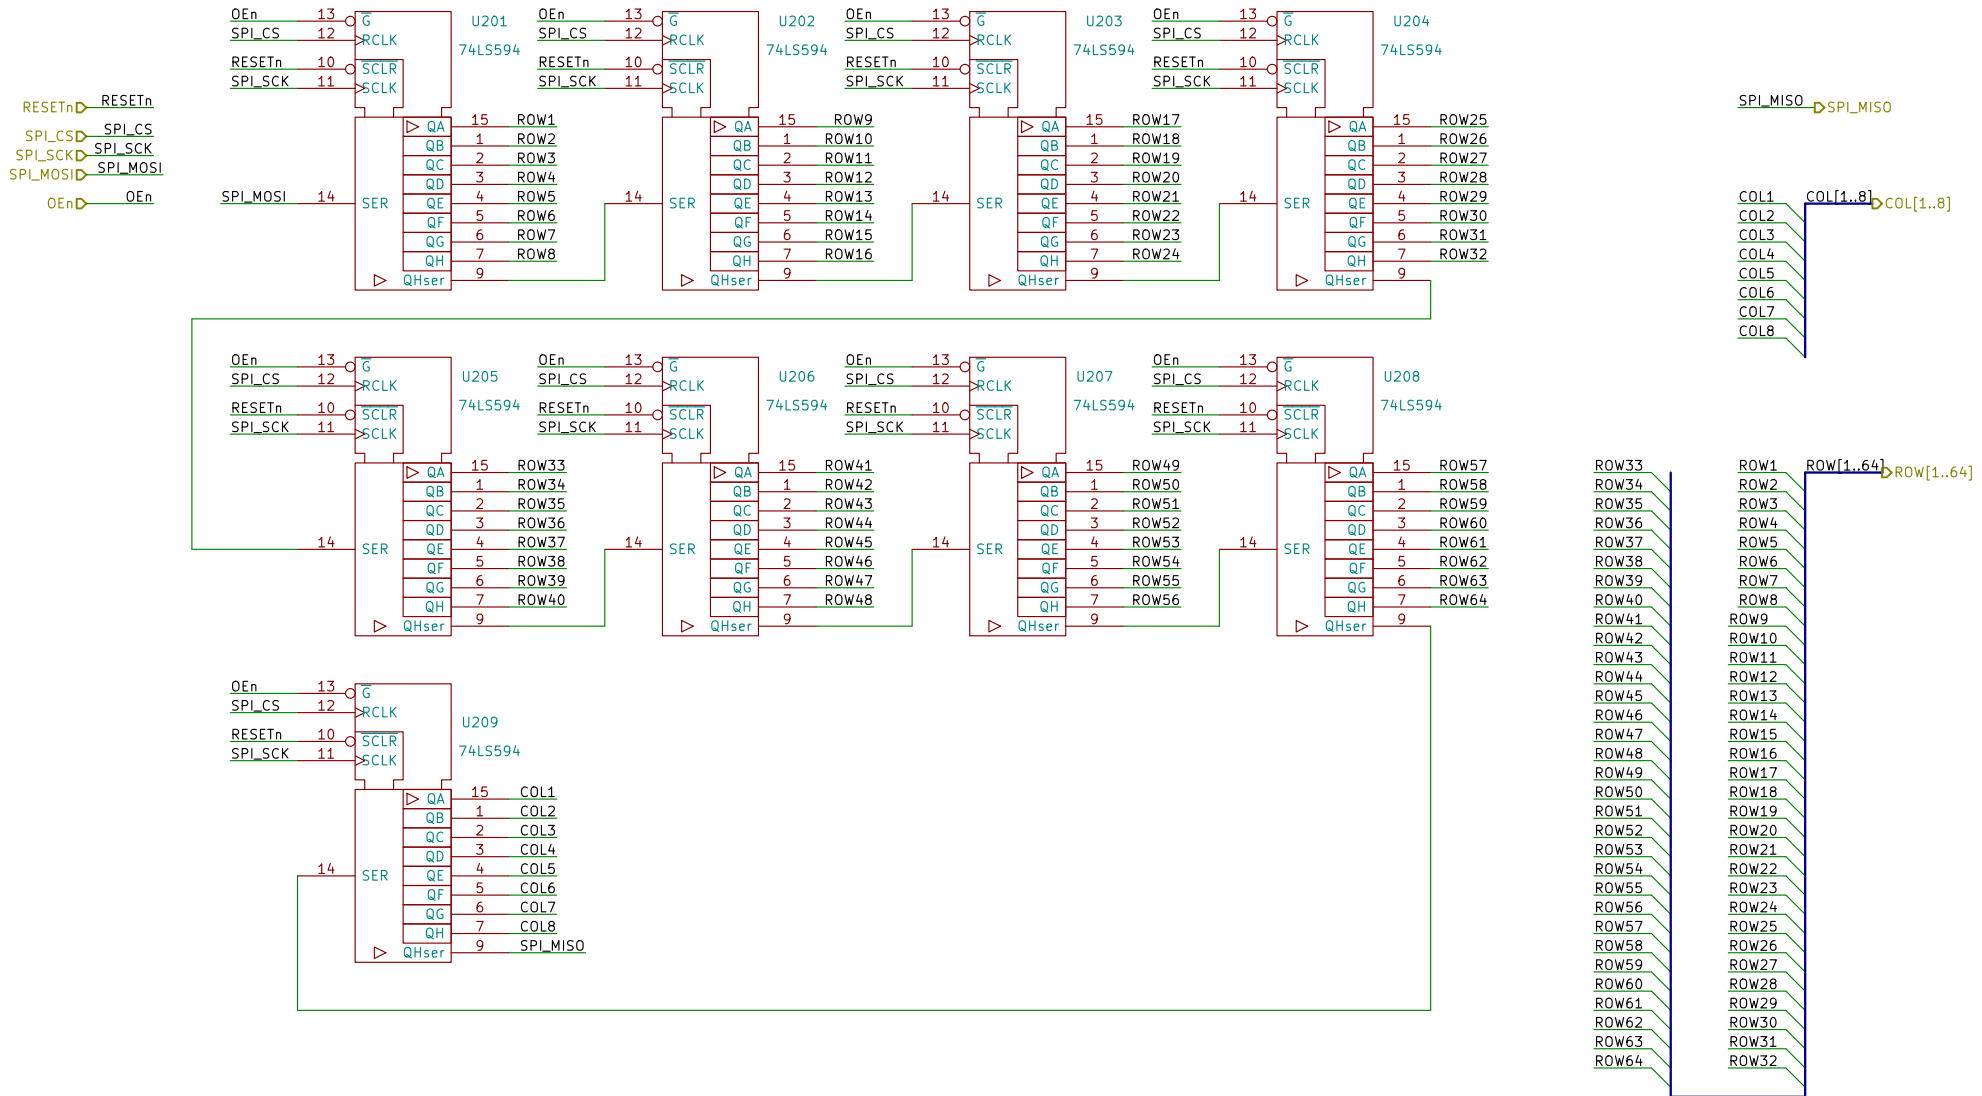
OEn 13 G U201
SPI_CS 12 RCLK 74LS594
RESETn 10 SCLR
SPI_SCK 11 SCLK
QA 15 ROW1
QB 1 ROW2
QC 2 ROW3
QD 3 ROW4
SPI_MOSI 14 SER QE 4 ROW5
QF 5 ROW6
QG 6 ROW7
QH 7 ROW8
QHser 9

OEn 13 G U202
SPI_CS 12 RCLK 74LS594
RESETn 10 SCLR
SPI_SCK 11 SCLK
QA 15 ROW9
QB 1 ROW10
QC 2 ROW11
QD 3 ROW12
14 SER QE 4 ROW13
QF 5 ROW14
QG 6 ROW15
QH 7 ROW16
QHser 9

OEn 13 G U203
SPI_CS 12 RCLK 74LS594
RESETn 10 SCLR
SPI_SCK 11 SCLK
QA 15 ROW17
QB 1 ROW18
QC 2 ROW19
QD 3 ROW20
14 SER QE 4 ROW21
QF 5 ROW22
QG 6 ROW23
QH 7 ROW24
QHser 9

OEn 13 G U204
SPI_CS 12 RCLK 74LS594
RESETn 10 SCLR
SPI_SCK 11 SCLK
QA 15 ROW25
QB 1 ROW26
QC 2 ROW27
QD 3 ROW28
14 SER QE 4 ROW29
QF 5 ROW30
QG 6 ROW31
QH 7 ROW32
QHser 9

RESETn RESETn
SPI_CS SPI_CS
SPI_SCK SPI_SCK
SPI_MOSI SPI_MOSI
OEn OEn

SPI_MISO SPI_MISO

COL1 COL[1..8] COL[1..8]
COL2
COL3
COL4
COL5
COL6
COL7
COL8

OEn 13 G U205
SPI_CS 12 RCLK 74LS594
RESETn 10 SCLR
SPI_SCK 11 SCLK
QA 15 ROW33
QB 1 ROW34
QC 2 ROW35
QD 3 ROW36
14 SER QE 4 ROW37
QF 5 ROW38
QG 6 ROW39
QH 7 ROW40
QHser 9

OEn 13 G U206
SPI_CS 12 RCLK 74LS594
RESETn 10 SCLR
SPI_SCK 11 SCLK
QA 15 ROW41
QB 1 ROW42
QC 2 ROW43
QD 3 ROW44
14 SER QE 4 ROW45
QF 5 ROW46
QG 6 ROW47
QH 7 ROW48
QHser 9

OEn 13 G U207
SPI_CS 12 RCLK 74LS594
RESETn 10 SCLR
SPI_SCK 11 SCLK
QA 15 ROW49
QB 1 ROW50
QC 2 ROW51
QD 3 ROW52
14 SER QE 4 ROW53
QF 5 ROW54
QG 6 ROW55
QH 7 ROW56
QHser 9

OEn 13 G U208
SPI_CS 12 RCLK 74LS594
RESETn 10 SCLR
SPI_SCK 11 SCLK
QA 15 ROW57
QB 1 ROW58
QC 2 ROW59
QD 3 ROW60
14 SER QE 4 ROW61
QF 5 ROW62
QG 6 ROW63
QH 7 ROW64
QHser 9

OEn 13 G U209
SPI_CS 12 RCLK 74LS594
RESETn 10 SCLR
SPI_SCK 11 SCLK
QA 15 COL1
QB 1 COL2
QC 2 COL3
QD 3 COL4
14 SER QE 4 COL5
QF 5 COL6
QG 6 COL7
QH 7 COL8
QHser 9 SPI_MISO

ROW33 ROW34 ROW35 ROW36 ROW37 ROW38 ROW39 ROW40 ROW41 ROW42 ROW43 ROW44 ROW45 ROW46 ROW47 ROW48 ROW49 ROW50 ROW51 ROW52 ROW53 ROW54 ROW55 ROW56 ROW57 ROW58 ROW59 ROW60 ROW61 ROW62 ROW63 ROW64

ROW1 ROW[1..64] ROW[1..64]
ROW2 ROW3 ROW4 ROW5 ROW6 ROW7 ROW8 ROW9 ROW10 ROW11 ROW12 ROW13 ROW14 ROW15 ROW16 ROW17 ROW18 ROW19 ROW20 ROW21 ROW22 ROW23 ROW24 ROW25 ROW26 ROW27 ROW28 ROW29 ROW30 ROW31 ROW32